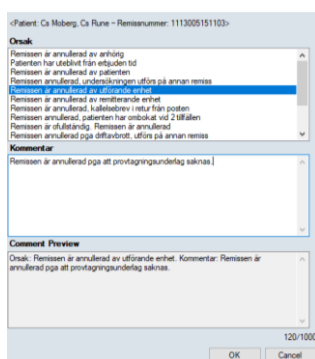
<Patient: Cs Moberg, Cs Rune - Remissnummer: 1113005151103>

Orsak

Remissen är annullerad av anhörig
Patienten har uteblivit från erbjuden tid
Remissen är annullerad av patienten
Remissen annullerad, undersökningen utförs på annan remiss
Remissen är annullerad av utförande enhet
Remissen är annullerad av remitterande enhet
Remissen är annullerad, kallelsebrev i retur från posten
Remissen annullerad, patienten har ombokat vid 2 tillfällen
Remissen är ofullständig. Remissen är annullerad
Remissen annullerad pga driftavbrott, utförs på annan remiss

Kommentar

Remissen är annullerad pga att provtagningsunderlag saknas.

Comment Preview

Orsak: Remissen är annullerad av utförande enhet. Kommentar: Remissen är annullerad pga att provtagningsunderlag saknas.

120/1000

OK Cancel